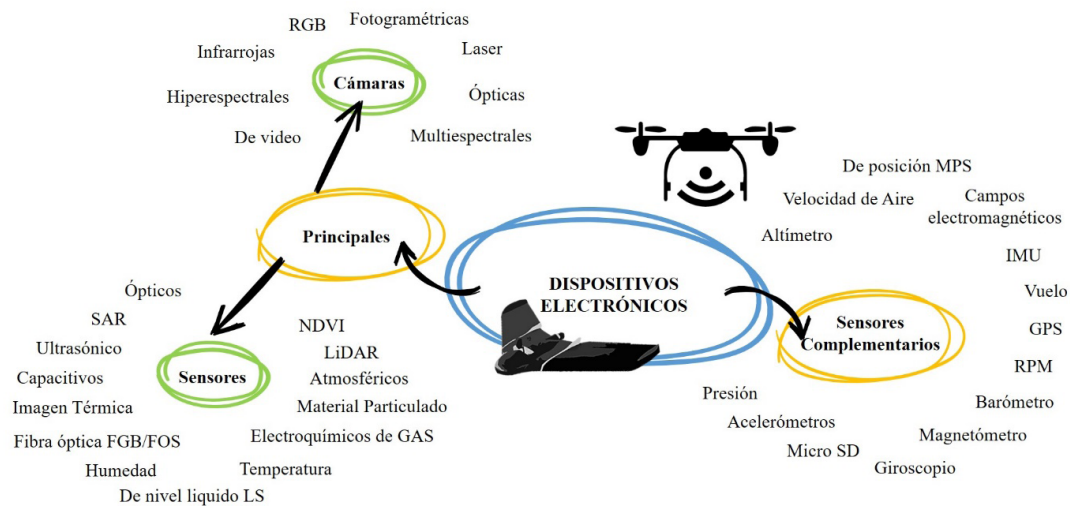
RGB
Fotogramétricas
Infrarrojas
Laser
Cámaras
Hiperespectrales
Ópticas
De video
Multiespectrales

Principales

DISPOSITIVOS ELECTRÓNICOS

De posición MPS
Velocidad de Aire
Campos electromagnéticos
Altímetro
IMU
Vuelo
GPS
RPM
Barómetro
Magnetómetro
Giroscopio
Micro SD
Acelerómetros
Presión

Sensores Complementarios

Ópticos
SAR
Ultrasónico
Capacitivos
Imagen Térmica
Fibra óptica FGB/FOS
Humedad
De nivel liquido LS

Sensores

NDVI
LiDAR
Atmosféricos
Material Particulado
Electroquímicos de GAS
Temperatura